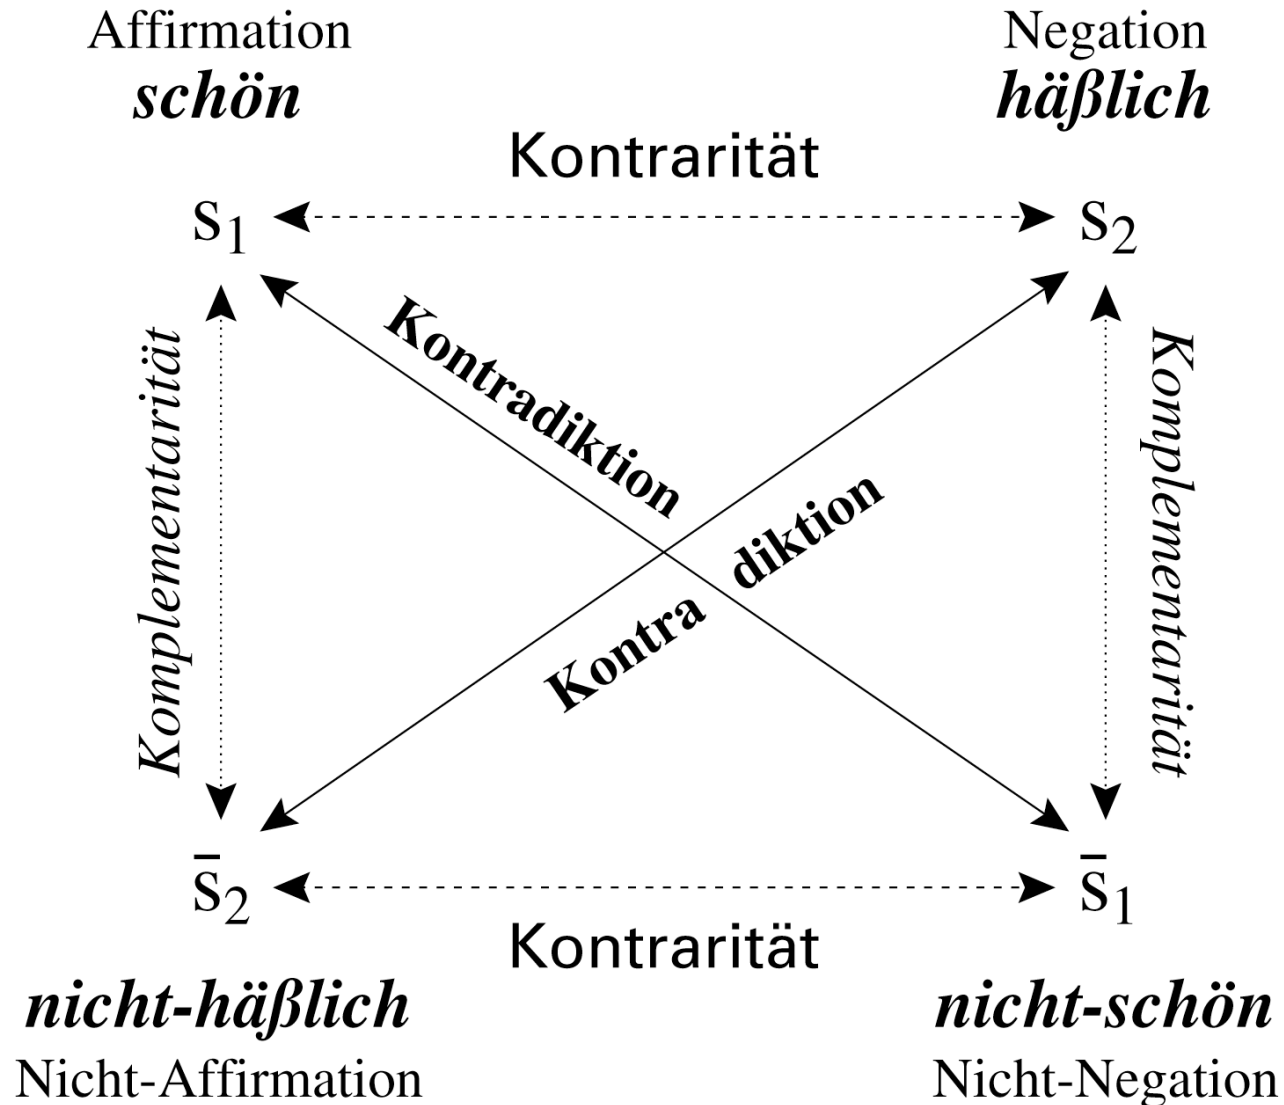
Affirmation
schön

Negation
häßlich

Kontrarität

$S_1$

$S_2$

Komplementarität

Kontradiktion

Komplementarität

Kontra diktion

$\bar{S}_2$

$\bar{S}_1$

Kontrarität

nicht-häßlich
Nicht-Affirmation

nicht-schön
Nicht-Negation